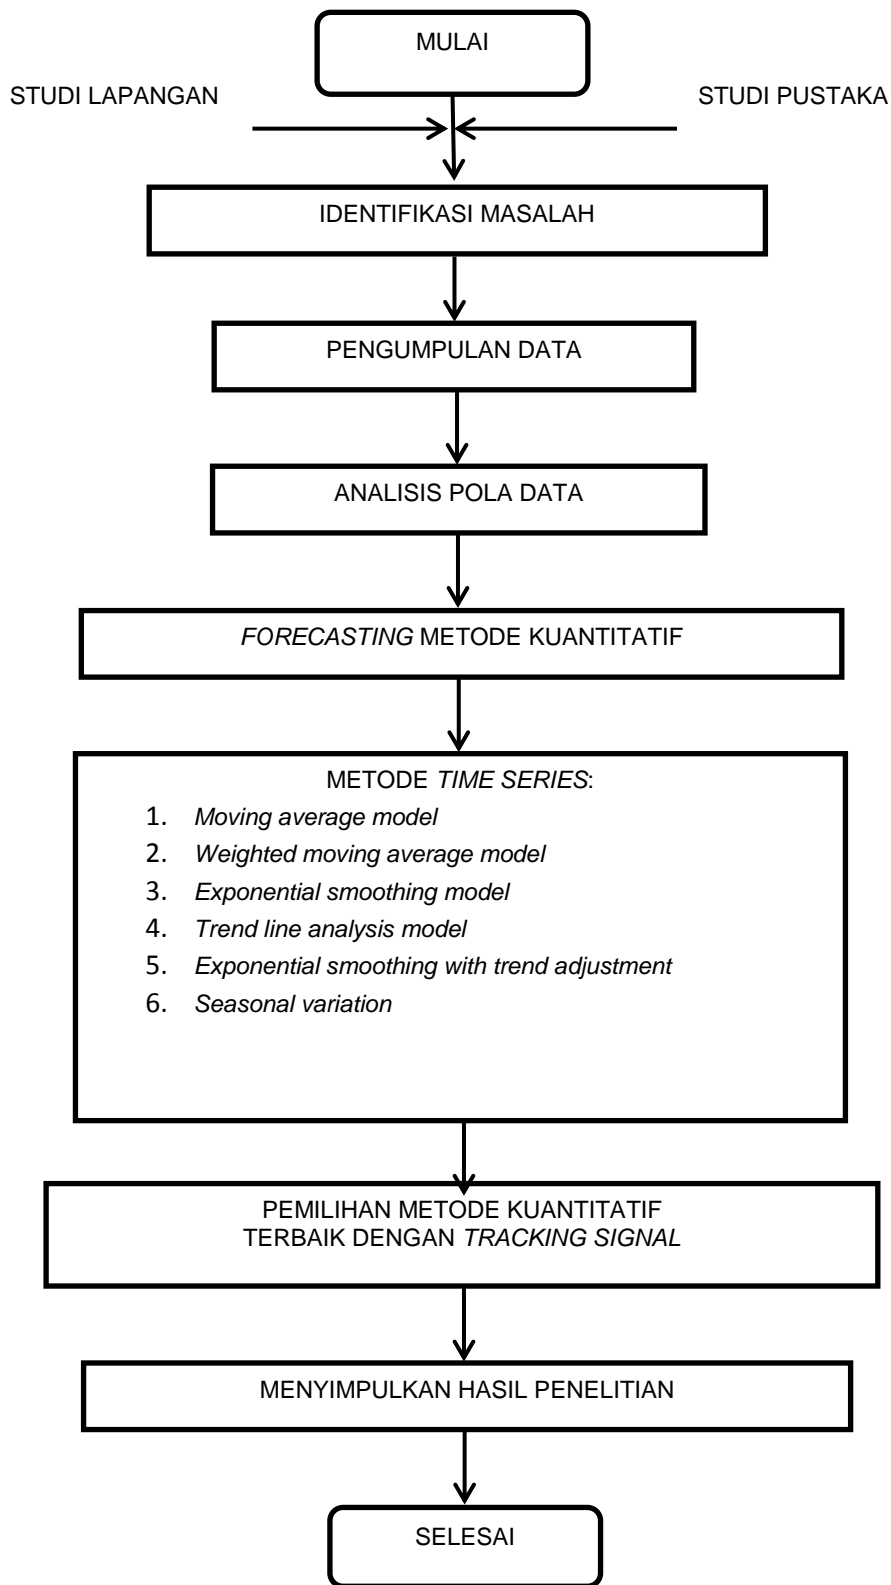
MULAI

STUDI LAPANGAN

STUDI PUSTAKA

IDENTIFIKASI MASALAH

PENGUMPULAN DATA

ANALISIS POLA DATA

FORECASTING METODE KUANTITATIF

METODE TIME SERIES:
1. Moving average model
2. Weighted moving average model
3. Exponential smoothing model
4. Trend line analysis model
5. Exponential smoothing with trend adjustment
6. Seasonal variation

PEMILIHAN METODE KUANTITATIF TERBAIK DENGAN TRACKING SIGNAL

MENYIMPULKAN HASIL PENELITIAN

SELESAI